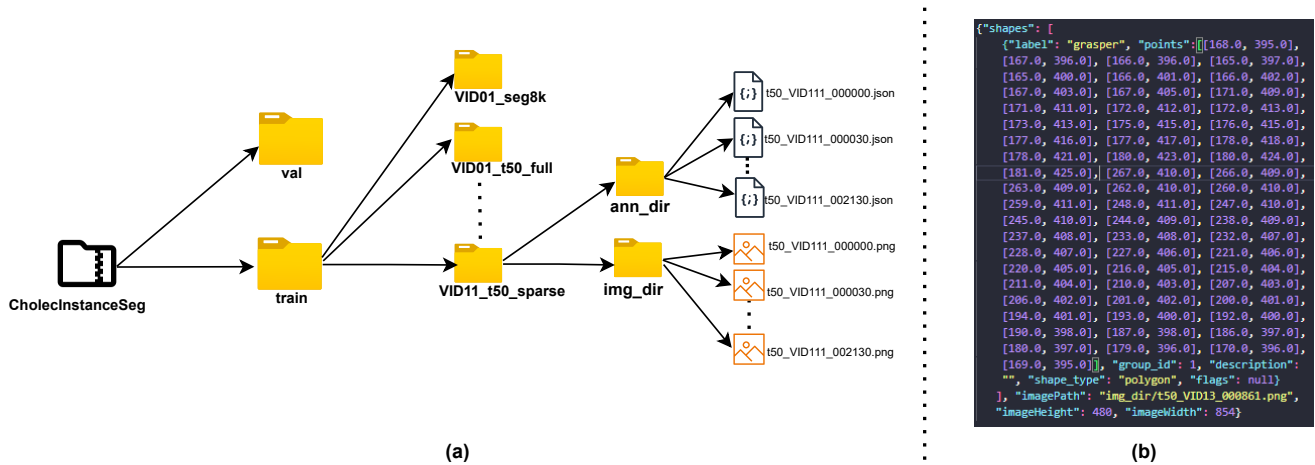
CholecInstanceSeg

val

train

VID01_seg8k

VID01_t50_full

VID11_t50_sparse

ann_dir

img_dir

t50_VID111_000000.json

t50_VID111_000030.json

t50_VID111_002130.json

t50_VID111_000000.png

t50_VID111_000030.png

t50_VID111_002130.png

(a)

{"shapes": [
{"label": "grasper", "points":[[168.0, 395.0], [167.0, 396.0], [166.0, 396.0], [165.0, 397.0], [165.0, 400.0], [166.0, 401.0], [166.0, 402.0], [167.0, 403.0], [167.0, 405.0], [171.0, 409.0], [171.0, 411.0], [172.0, 412.0], [172.0, 413.0], [173.0, 413.0], [175.0, 415.0], [176.0, 415.0], [177.0, 416.0], [177.0, 417.0], [178.0, 418.0], [178.0, 421.0], [180.0, 423.0], [180.0, 424.0], [181.0, 425.0], [267.0, 410.0], [266.0, 409.0], [263.0, 409.0], [262.0, 410.0], [260.0, 410.0], [259.0, 411.0], [248.0, 411.0], [247.0, 410.0], [245.0, 410.0], [244.0, 409.0], [238.0, 409.0], [237.0, 408.0], [233.0, 408.0], [232.0, 407.0], [228.0, 407.0], [227.0, 406.0], [221.0, 406.0], [220.0, 405.0], [216.0, 405.0], [215.0, 404.0], [211.0, 404.0], [210.0, 403.0], [207.0, 403.0], [206.0, 402.0], [201.0, 402.0], [200.0, 401.0], [194.0, 401.0], [193.0, 400.0], [192.0, 400.0], [190.0, 398.0], [187.0, 398.0], [186.0, 397.0], [180.0, 397.0], [179.0, 396.0], [170.0, 396.0], [169.0, 395.0]], "group_id": 1, "description": "", "shape_type": "polygon", "flags": null}
], "imagePath": "img_dir/t50_VID13_000861.png",
"imageHeight": 480, "imageWidth": 854}

(b)